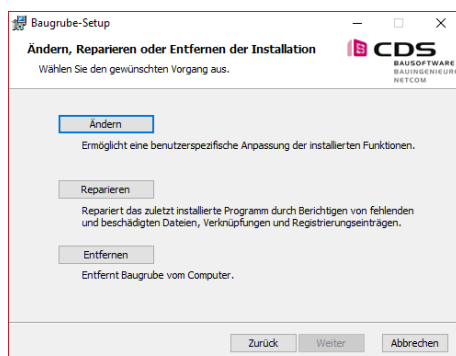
Baugrube-Setup

Ändern, Reparieren oder Entfernen der Installation

Wählen Sie den gewünschten Vorgang aus.

CDS
BAUSOFTWARE
BAUINGENIEURE
NETCOM

Ändern

Ermöglicht eine benutzerspezifische Anpassung der installierten Funktionen.

Reparieren

Repariert das zuletzt installierte Programm durch Berichtigen von fehlenden und beschädigten Dateien, Verknüpfungen und Registrierungseinträgen.

Entfernen

Entfernt Baugrube vom Computer.

Zurück Weiter Abbrechen